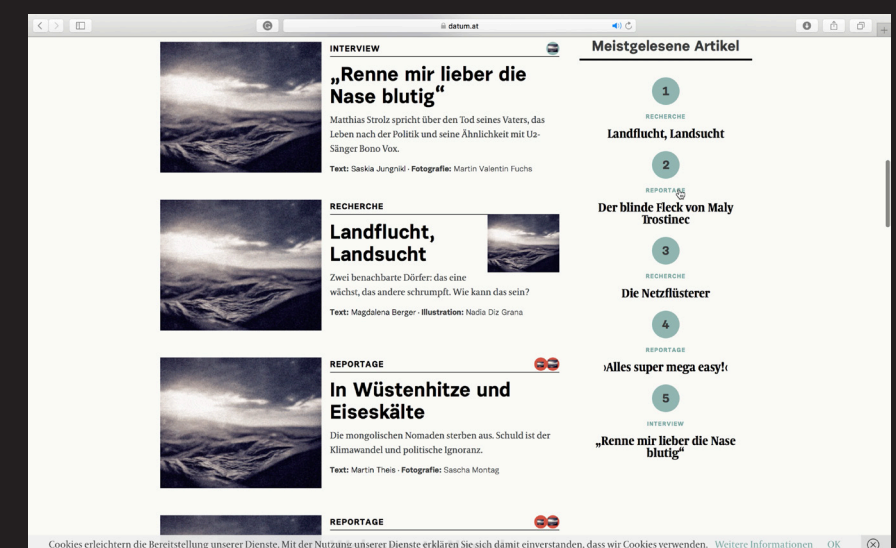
datum.at

INTERVIEW

„Renne mir lieber die Nase blutig“

Matthias Strolz spricht über den Tod seines Vaters, das Leben nach der Politik und seine Ähnlichkeit mit U2-Sänger Bono Vox.

Text: Saskia Jungnikl · Fotografie: Martin Valentin Fuchs

RECHERCHE

Landflucht, Landsucht

Zwei benachbarte Dörfer: das eine wächst, das andere schrumpft. Wie kann das sein?

Text: Magdalena Berger · Illustration: Nadia Diz Grana

REPORTAGE

In Wüstenhitze und Eiseskälte

Die mongolischen Nomaden sterben aus. Schuld ist der Klimawandel und politische Ignoranz.

Text: Martin Theis · Fotografie: Sascha Montag

REPORTAGE

Meistgelesene Artikel

1
RECHERCHE
Landflucht, Landsucht

2
REPORTAGE
Der blinde Fleck von Maly Trostinec

3
RECHERCHE
Die Netzflüsterer

4
REPORTAGE
›Alles super mega easy!‹

5
INTERVIEW
„Renne mir lieber die Nase blutig“

Cookies erleichtern die Bereitstellung unserer Dienste. Mit der Nutzung unserer Dienste erklären Sie sich damit einverstanden, dass wir Cookies verwenden. Weitere Informationen OK